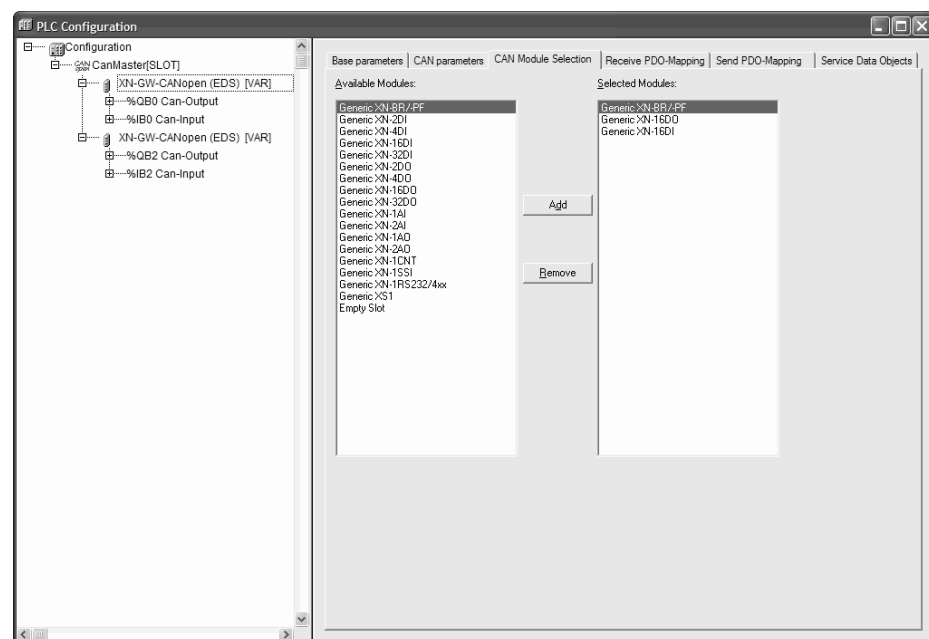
PLC Configuration

Configuration
CanMaster[SLOT]
XN-GW-CANopen (EDS) [VAR]
%QB0 Can-Output
%IB0 Can-Input
XN-GW-CANopen (EDS) [VAR]
%QB2 Can-Output
%IB2 Can-Input

Base parameters | CAN parameters | CAN Module Selection | Receive PDO-Mapping | Send PDO-Mapping | Service Data Objects

Available Modules:
Generic XN-BR/-PF
Generic XN-2DI
Generic XN-4DI
Generic XN-16DI
Generic XN-32DI
Generic XN-2DO
Generic XN-4DO
Generic XN-16DO
Generic XN-32DO
Generic XN-1AI
Generic XN-2AI
Generic XN-1AO
Generic XN-2AO
Generic XN-1CNT
Generic XN-1SSI
Generic XN-1RS232/4xx
Generic XS1
Empty Slot

Add

Remove

Selected Modules:
Generic XN-BR/-PF
Generic XN-16DO
Generic XN-16DI